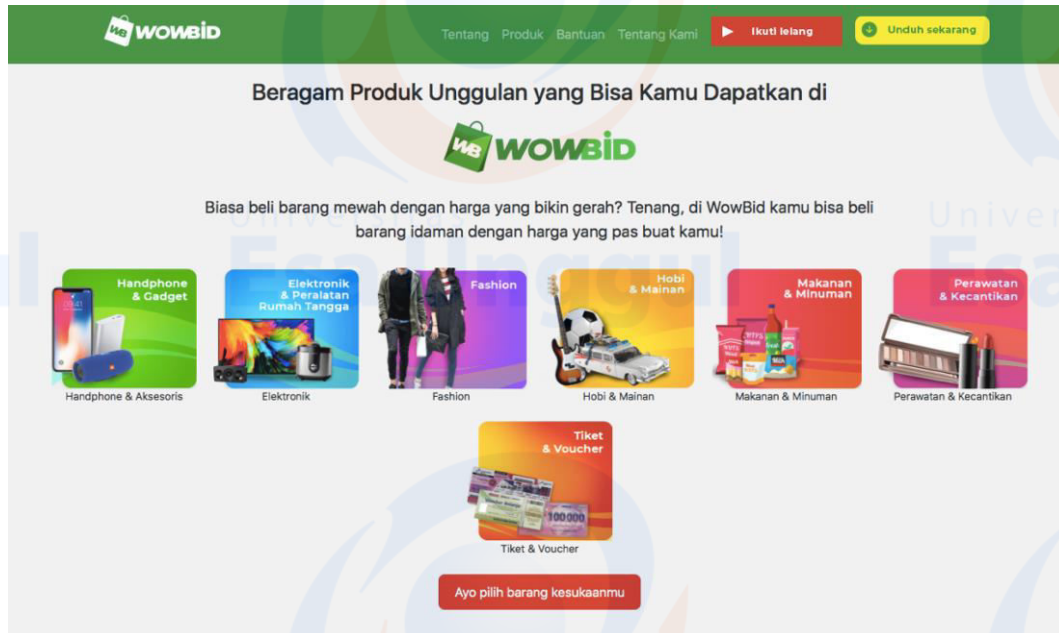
WB WOWBID

Tentang Produk Bantuan Tentang Kami Ikuti lelang Unduh sekarang

Beragam Produk Unggulan yang Bisa Kamu Dapatkan di

WB WOWBID

Biasa beli barang mewah dengan harga yang bikin gerah? Tenang, di WowBid kamu bisa beli barang idaman dengan harga yang pas buat kamu!

Handphone & Gadget
Handphone & Aksesoris

Elektronik & Peralatan Rumah Tangga
Elektronik

Fashion
Fashion

Hobi & Mainan
Hobi & Mainan

Makanan & Minuman
Makanan & Minuman

Perawatan & Kecantikan
Perawatan & Kecantikan

Tiket & Voucher
100000
Tiket & Voucher

Ayo pilih barang kesukaanmu

Univer
Esa Unggul